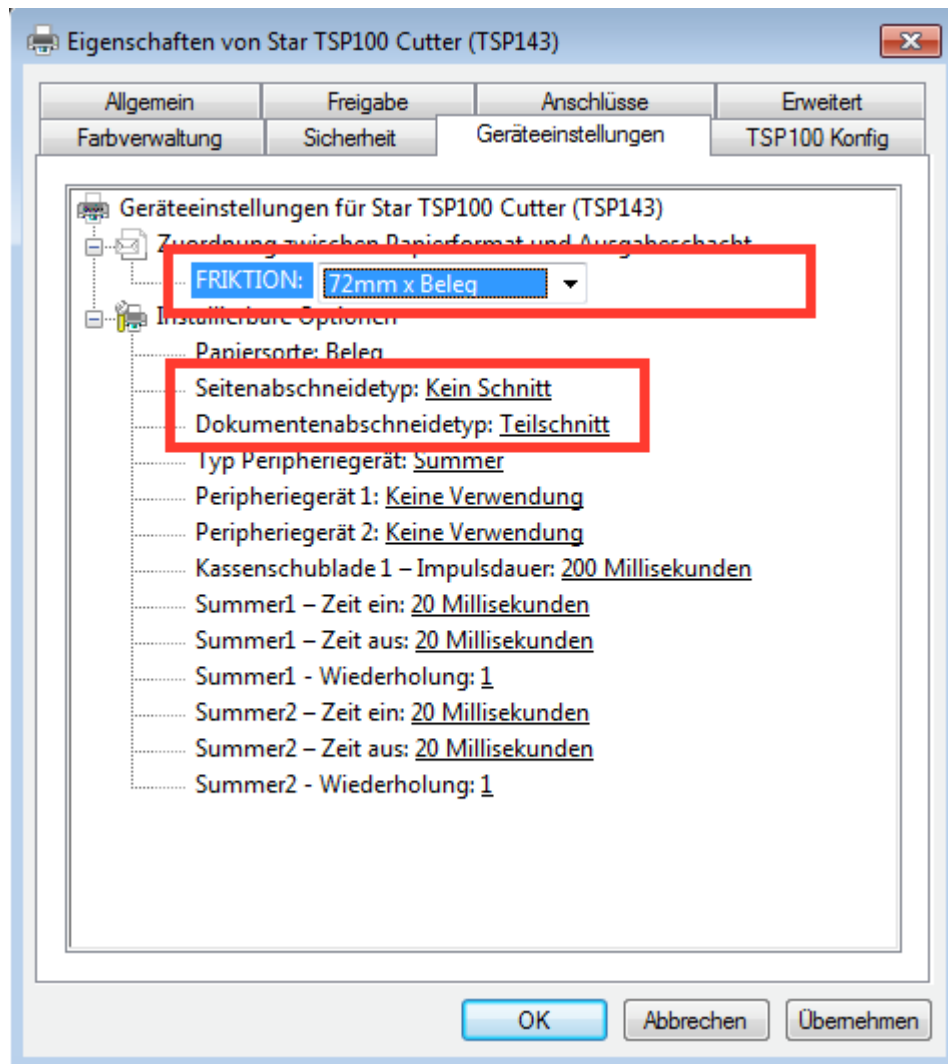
Eigenschaften von Star TSP100 Cutter (TSP143)

Allgemein | Freigabe | Anschlüsse | Erweitert
Farbverwaltung | Sicherheit | Geräteeinstellungen | TSP100 Konfig

Geräteeinstellungen für Star TSP100 Cutter (TSP143)
Zuordnung zwischen Papierformat und Ausgabeschacht
FRIKTION: 72mm x Beleg
Installierbare Optionen
Papiersorte: Beleg
Seitenabschneidetyp: Kein Schnitt
Dokumentenabschneidetyp: Teilschnitt
Typ Peripheriegerät: Summer
Peripheriegerät 1: Keine Verwendung
Peripheriegerät 2: Keine Verwendung
Kassenschublade 1 – Impulsdauer: 200 Millisekunden
Summer1 – Zeit ein: 20 Millisekunden
Summer1 – Zeit aus: 20 Millisekunden
Summer1 - Wiederholung: 1
Summer2 – Zeit ein: 20 Millisekunden
Summer2 – Zeit aus: 20 Millisekunden
Summer2 - Wiederholung: 1

OK | Abbrechen | Übernehmen